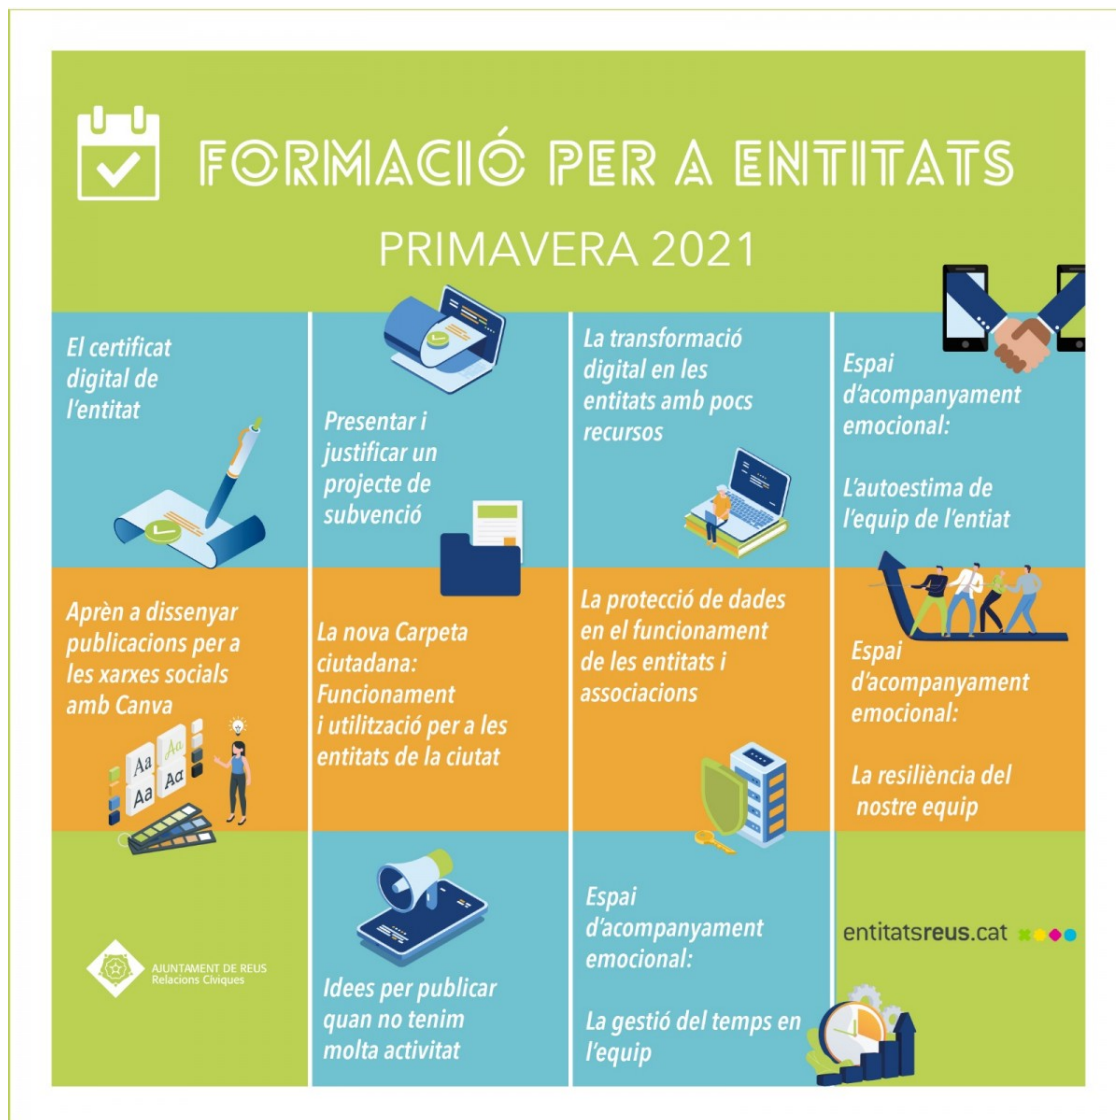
FORMACIÓ PER A ENTITATS

PRIMAVERA 2021

El certificat digital de l'entitat

Presentar i justificar un projecte de subvenció

La transformació digital en les entitats amb pocs recursos

Espai d'acompanyament emocional:

L'autoestima de l'equip de l'entiat

Aprèn a dissenyar publicacions per a les xarxes socials amb Canva

La nova Carpeta ciutadana: Funcionament i utilització per a les entitats de la ciutat

La protecció de dades en el funcionament de les entitats i associacions

Espai d'acompanyament emocional:

La resiliència del nostre equip

AJUNTAMENT DE REUS
Relacions Cíviques

Idees per publicar quan no tenim molta activitat

Espai d'acompanyament emocional:

La gestió del temps en l'equip

entitatsreus.cat